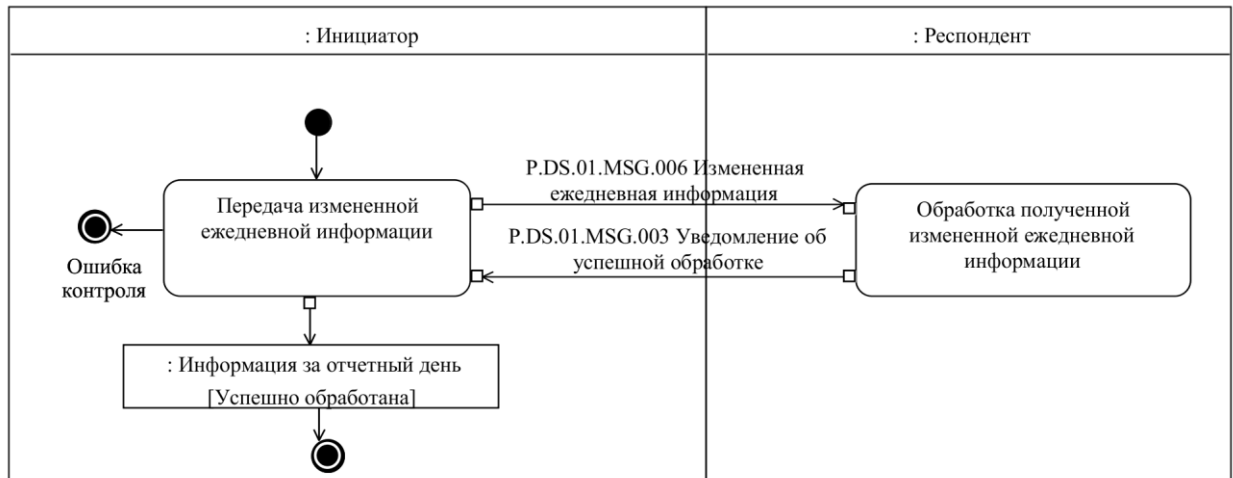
: Инициатор

: Респондент

Передача измененной ежедневной информации

P.DS.01.MSG.006 Измененная ежедневная информация

Обработка полученной измененной ежедневной информации

P.DS.01.MSG.003 Уведомление об успешной обработке

Ошибка контроля

: Информация за отчетный день
[Успешно обработана]